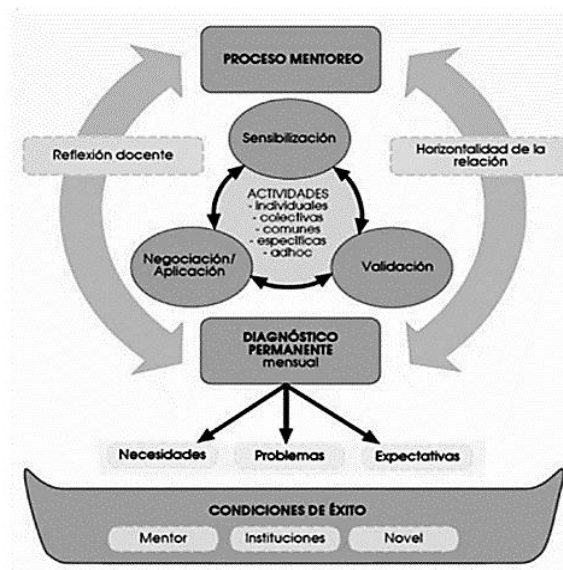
PROCESO MENTOREO

Reflexión docente

Horizontalidad de la relación

Sensibilización

ACTIVIDADES
- individuales
- colectivas
- comunes
- específicas
- adhoc

Negociación/ Aplicación

Validación

DIAGNÓSTICO PERMANENTE
mensual

Necesidades

Problemas

Expectativas

CONDICIONES DE ÉXITO

Mentor

Instituciones

Novel